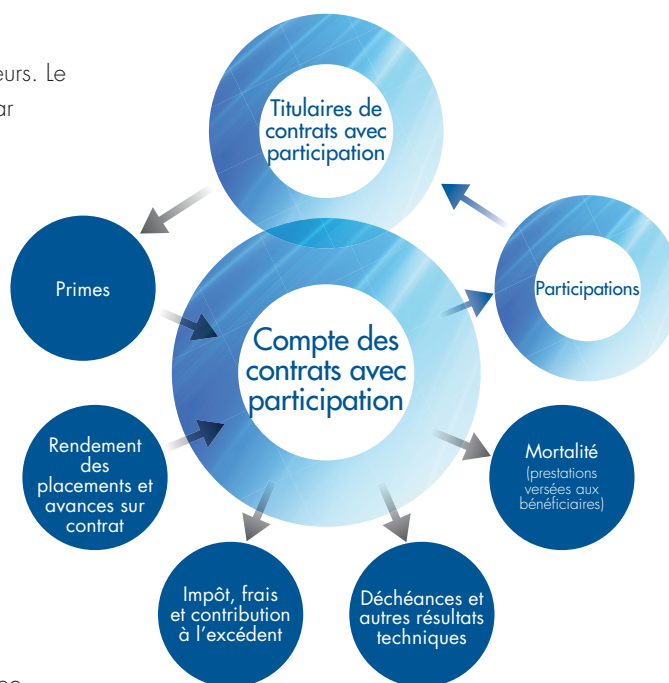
eurs. Le
ar

Titulaires de contrats avec participation

Primes

Participations

Compte des contrats avec participation

Rendement des placements et avances sur contrat

Mortalité (prestations versées aux bénéficiaires)

Impôt, frais et contribution à l'excédent

Déchéances et autres résultats techniques